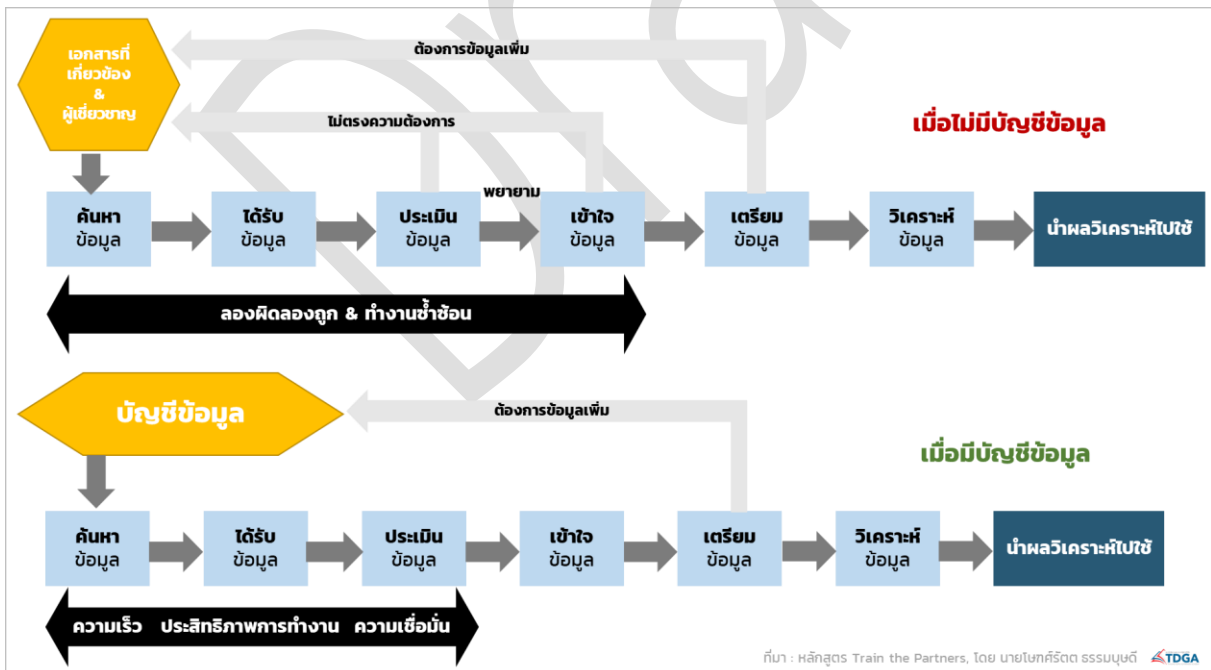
เอกสารที่เกี่ยวข้อง & ผู้เชี่ยวชาญ

ต้องการข้อมูลเพิ่ม

ไม่ตรงความต้องการ

เมื่อไม่มีบัญชีข้อมูล

พยายาม

ค้นหา ข้อมูล

ได้รับ ข้อมูล

ประเมิน ข้อมูล

เข้าใจ ข้อมูล

เตรียม ข้อมูล

วิเคราะห์ ข้อมูล

นำผลวิเคราะห์ไปใช้

ลองผิดลองถูก & ทำงานซ้ำซ้อน

บัญชีข้อมูล

ต้องการข้อมูลเพิ่ม

เมื่อมีบัญชีข้อมูล

ค้นหา ข้อมูล

ได้รับ ข้อมูล

ประเมิน ข้อมูล

เข้าใจ ข้อมูล

เตรียม ข้อมูล

วิเคราะห์ ข้อมูล

นำผลวิเคราะห์ไปใช้

ความเร็ว ประสิทธิภาพการทำงาน ความเชื่อมั่น

ที่มา : หลักสูตร Train the Partners, โดย นายไษทศ์รัตต ธรรมบุษดี TDGA